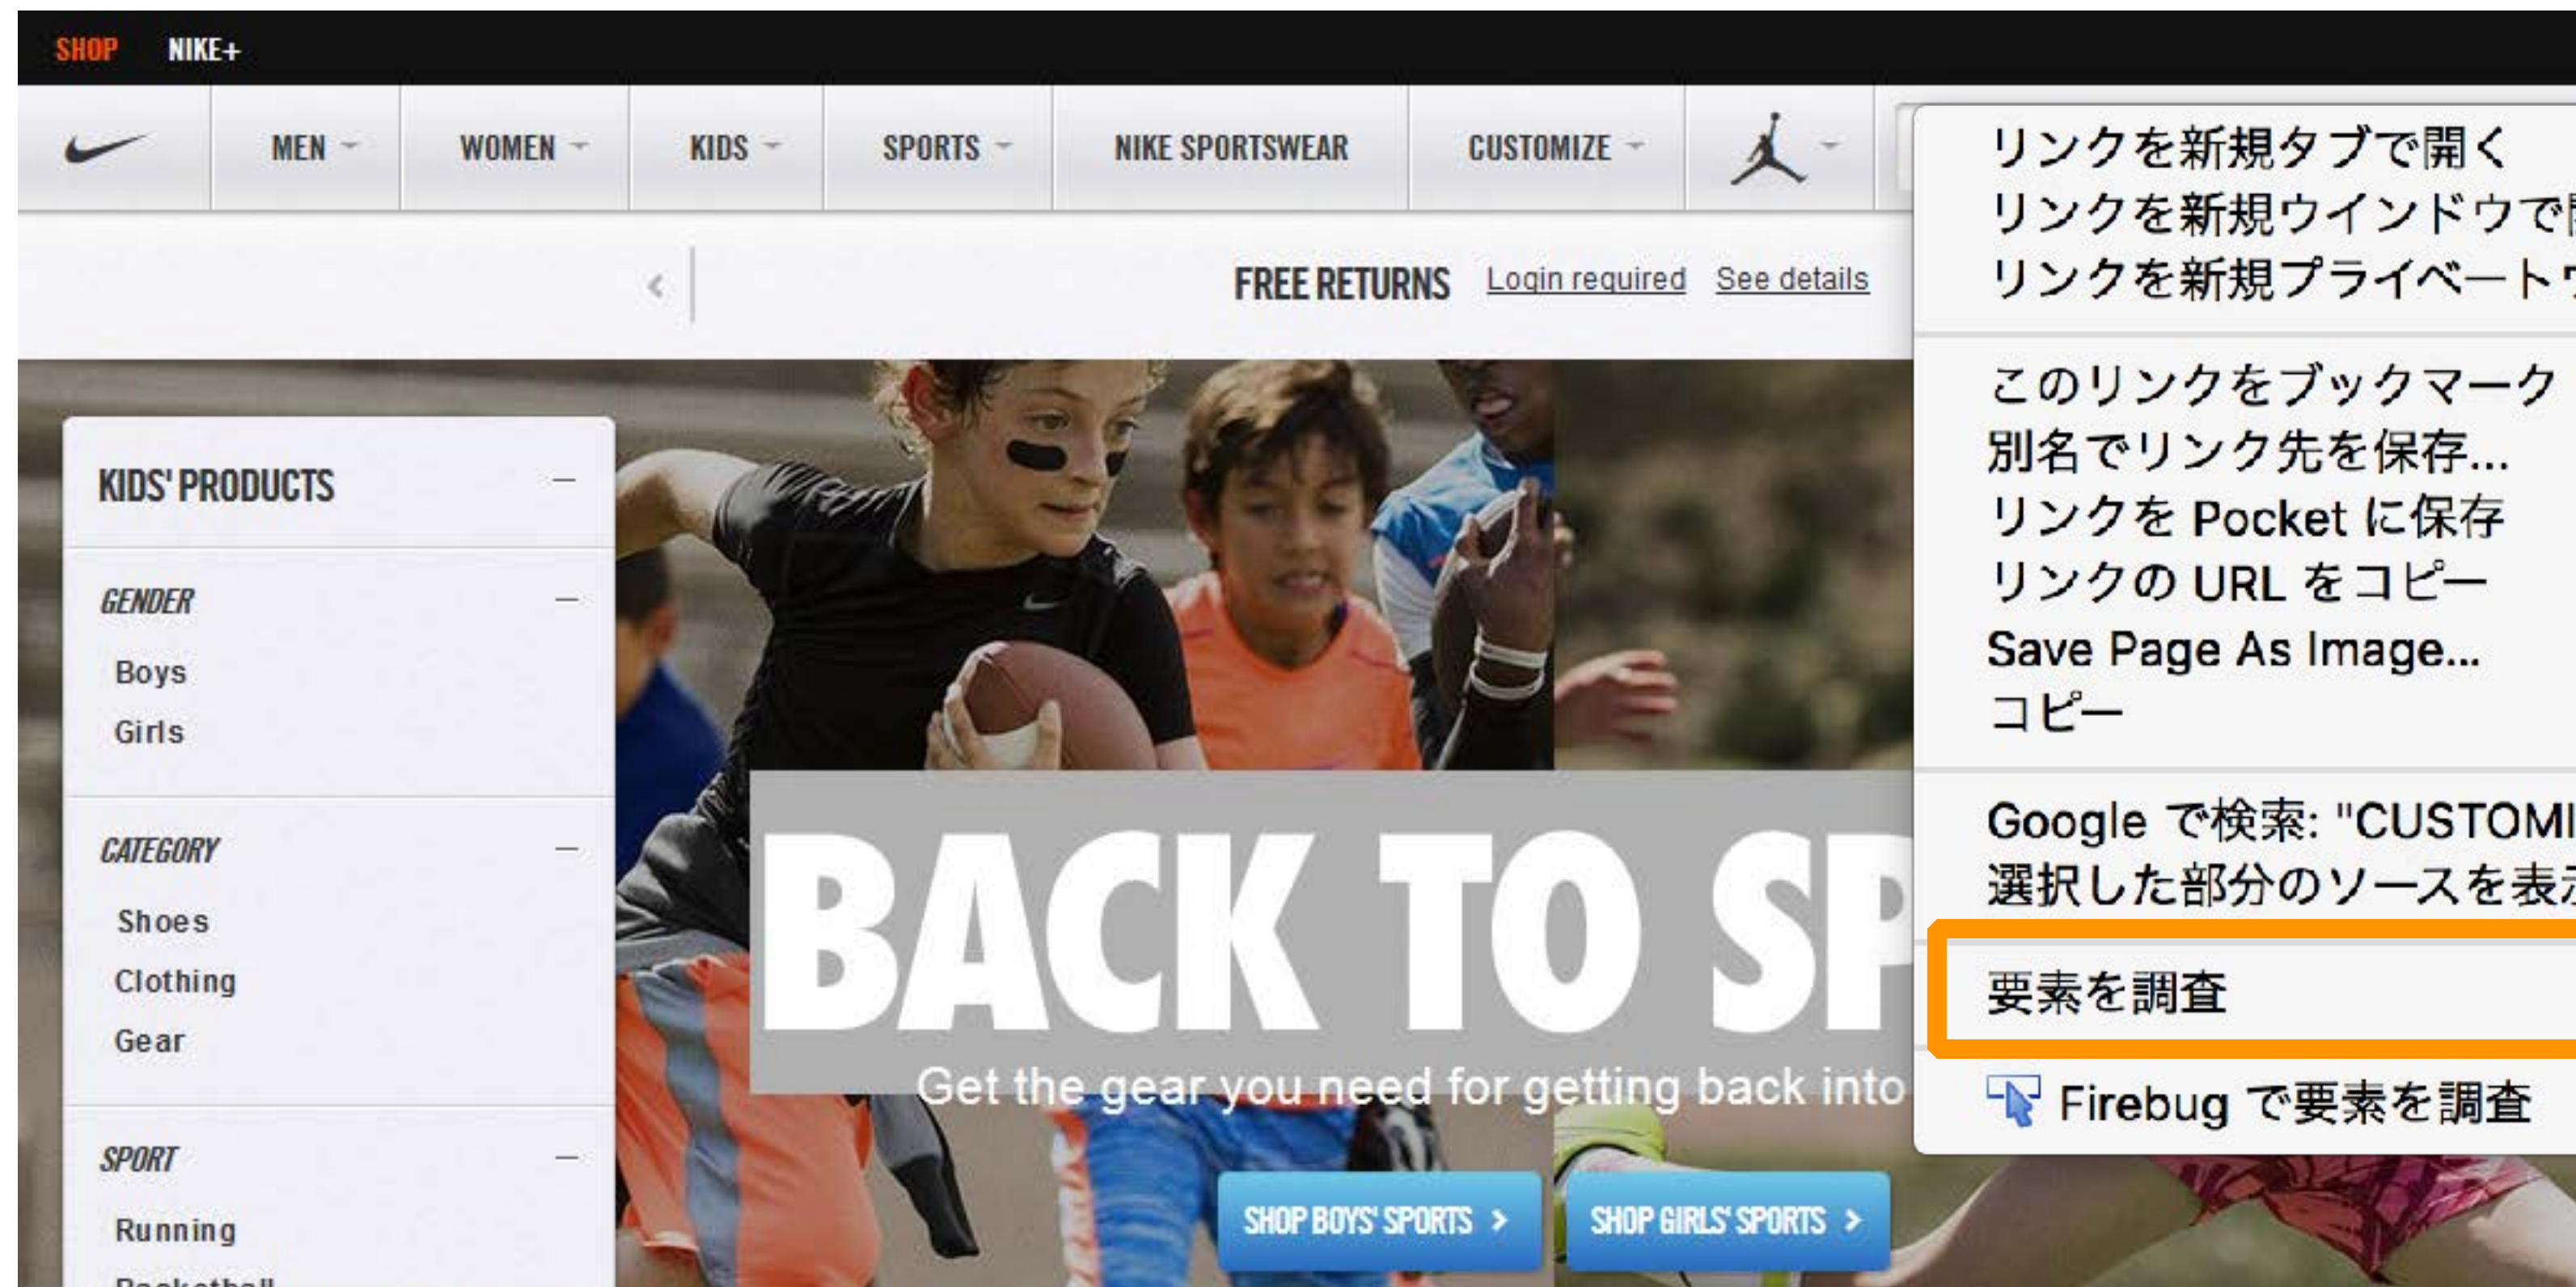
SHOP NIKE+

MEN WOMEN KIDS SPORTS NIKE SPORTSWEAR CUSTOMIZE

FREE RETURNS Login required See details

KIDS' PRODUCTS

GENDER
Boys
Girls

CATEGORY
Shoes
Clothing
Gear

SPORT
Running
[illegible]

BACK TO SP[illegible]
Get the gear you need for getting back into

SHOP BOYS' SPORTS >
SHOP GIRLS' SPORTS >

リンクを新規タブで開く
リンクを新規ウインドウで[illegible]
リンクを新規プライベート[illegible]

このリンクをブックマーク
別名でリンク先を保存...
リンクを Pocket に保存
リンクの URL をコピー
Save Page As Image...
コピー

Google で検索: "CUSTOMI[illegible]
選択した部分のソースを表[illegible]

要素を調査

Firebug で要素を調査